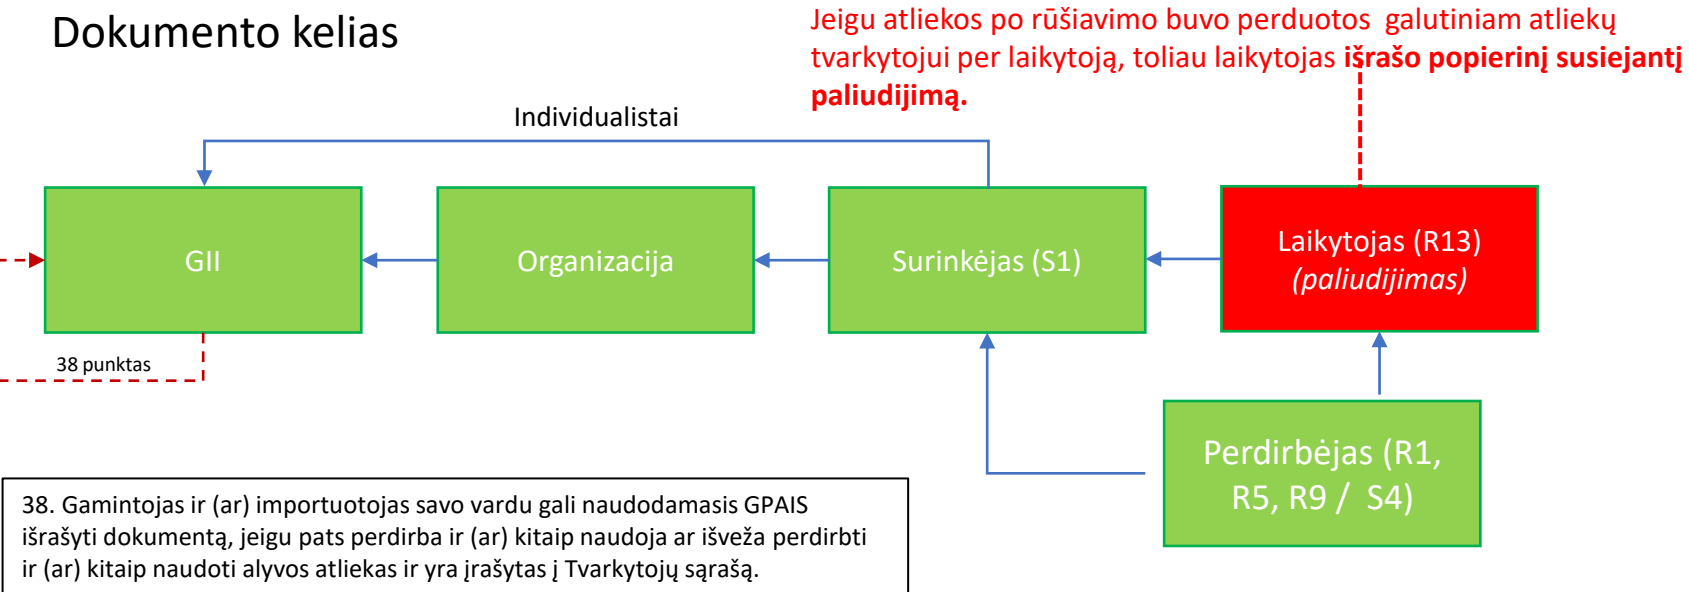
Dokumento kelias

Jeigu atliekos po rūšiavimo buvo perduotos galutiniam atliekų tvarkytojui per laikytoją, toliau laikytojas išrašo popierinį susiejantį paliudijimą.

Individualistai

GII

Organizacija

Surinkėjas (S1)

Laikytojas (R13) (paliudijimas)

38 punktas

Perdirbėjas (R1, R5, R9 / S4)

38. Gamintojas ir (ar) importuotojas savo vardu gali naudodamasis GPAIS išrašyti dokumentą, jeigu pats perdirba ir (ar) kitaip naudoja ar išveža perdirbti ir (ar) kitaip naudoti alyvos atliekas ir yra įrašytas į Tvarkytojų sąrašą.